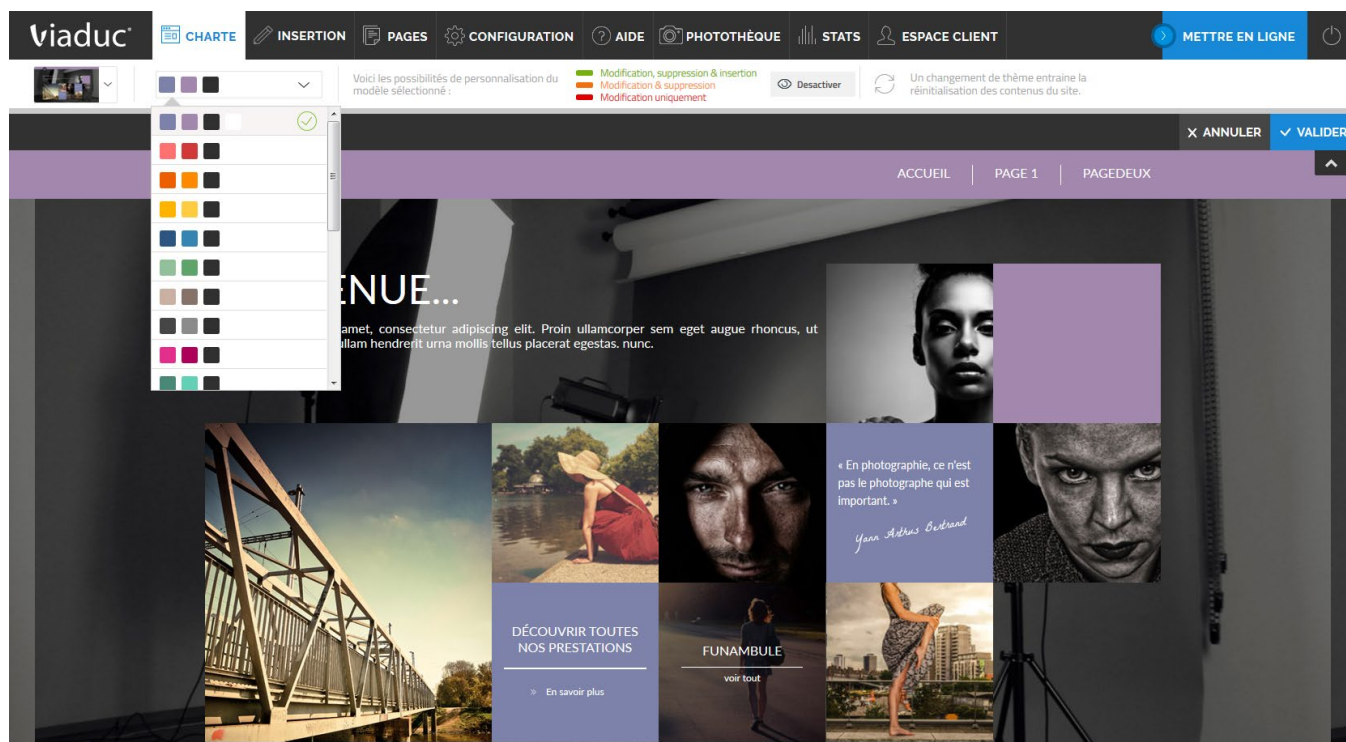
viaduc CHARTE INSERTION PAGES CONFIGURATION AIDE PHOTOTHÈQUE STATS ESPACE CLIENT METTRE EN LIGNE

Voici les possibilités de personnalisation du modèle sélectionné :

Modification, suppression & insertion
Modification & suppression
Modification uniquement

Desactiver

Un changement de thème entraine la réinitialisation des contenus du site.

ANNULER VALIDER

ACCUEIL PAGE 1 PAGEDEUX

ENUE...

amet, consectetur adipiscing elit. Proin ullamcorper sem eget augue rhoncus, ut ullam hendrerit urna mollis tellus placerat egestas. nunc.

« En photographie, ce n'est pas le photographe qui est important. »

Yann Arthus Bertrand

DÉCOUVRIR TOUTES NOS PRESTATIONS

En savoir plus

FUNAMBULE

voir tout